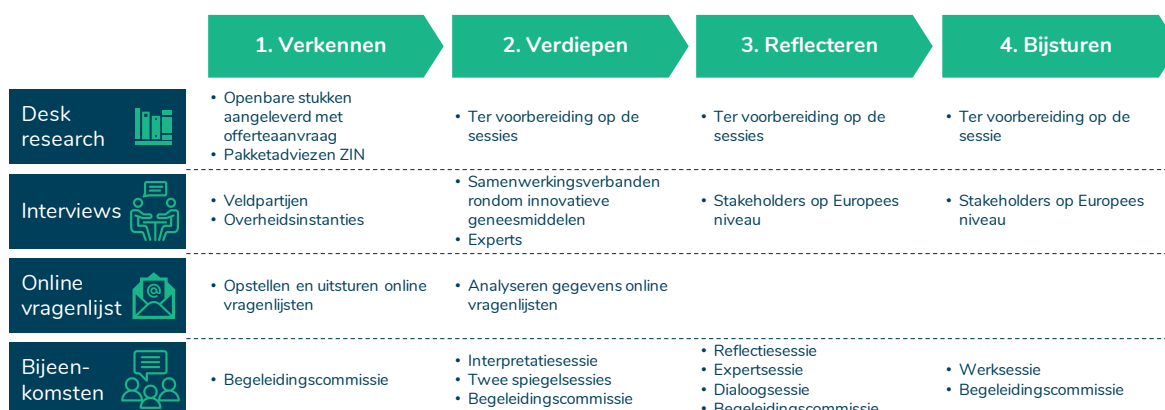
| | 1. Verkennen | 2. Verdiepen | 3. Reflecteren | 4. Bijsturen |
|---|---|---|---|---|
| Desk research | • Openbare stukken aangeleverd met offerteaanvraag • Pakketadviezen ZIN | • Ter voorbereiding op de sessies | • Ter voorbereiding op de sessies | • Ter voorbereiding op de sessie |
| Interviews | • Veldpartijen • Overheidsinstanties | • Samenwerkingsverbanden rondom innovatieve geneesmiddelen • Experts | • Stakeholders op Europees niveau | • Stakeholders op Europees niveau |
| Online vragenlijst | • Opstellen en uitsturen online vragenlijsten | • Analyseren gegevens online vragenlijsten | | |
| Bijeen-komsten | • Begeleidingscommissie | • Interpretatiesessie • Twee spiegelsessies • Begeleidingscommissie | • Reflectiesessie • Expertsessie • Dialoogsessie • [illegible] | • Werksessie • Begeleidingscommissie |